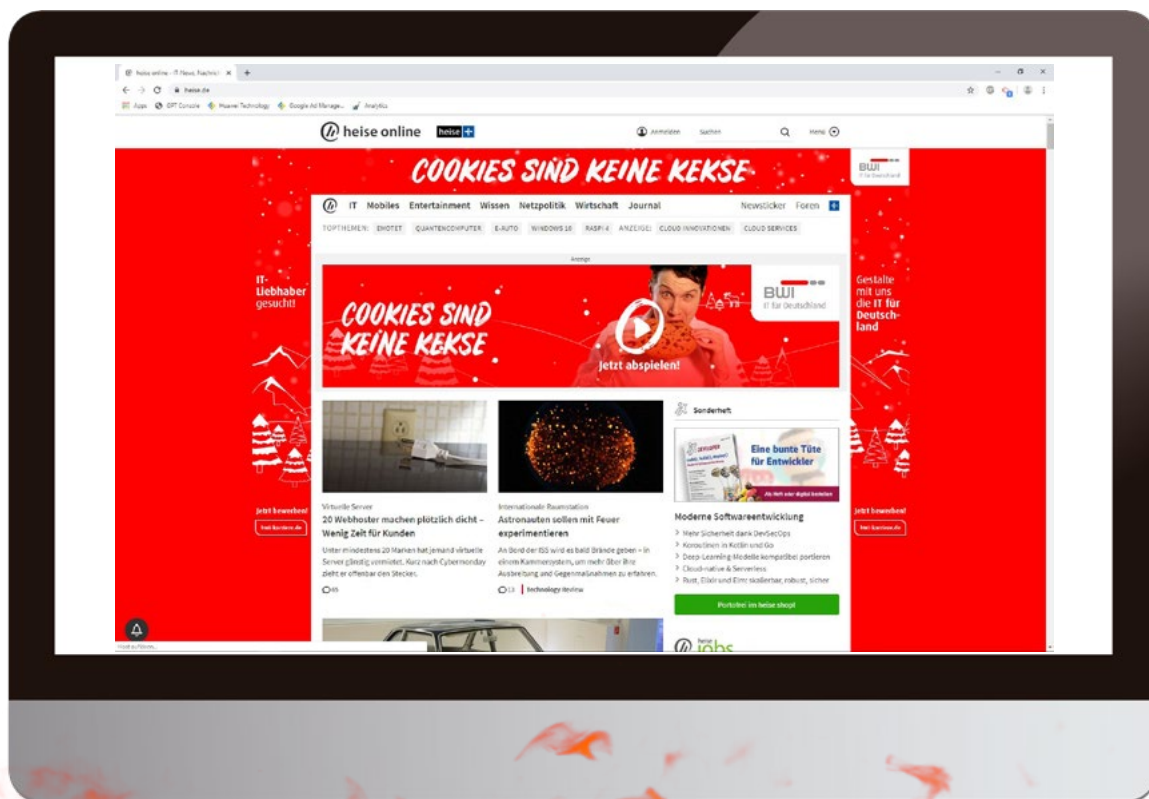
heise online - IT News, Nachrich ×
heise.de
Apps GPT Console Huawei Technology Google Ad Manage... Analytics

heise online heise+ Anmelden Suchen Menü

COOKIES SIND KEINE KEKSE

BWI IT für Deutschland

IT Mobiles Entertainment Wissen Netzpolitik Wirtschaft Journal Newsticker Foren

TOPTHEMEN: EMOTET QUANTENCOMPUTER E-AUTO WINDOWS 10 RASPI 4 ANZEIGE: CLOUD INNOVATIONEN CLOUD SERVICES

Anzeige

COOKIES SIND KEINE KEKSE

jetzt abspielen!

BWI IT für Deutschland

IT-Liebhaber gesucht!

Gestalte mit uns die IT für Deutschland

Jetzt bewerben! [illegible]

Jetzt bewerben! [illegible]

Virtuelle Server
20 Webhoster machen plötzlich dicht – Wenig Zeit für Kunden
Unter mindestens 20 Marken hat jemand virtuelle Server günstig vermietet. Kurz nach Cybermonday zieht er offenbar den Stecker.
95

Internationale Raumstation
Astronauten sollen mit Feuer experimentieren
An Bord der ISS wird es bald Brände geben – in einem Kammersystem, um mehr über ihre Ausbreitung und Gegenmaßnahmen zu erfahren.
13 Technology Review

Sonderheft
Eine bunte Tüte für Entwickler
Moderne Softwareentwicklung
Mehr Sicherheit dank DevSecOps
Koroutinen in Kotlin und Go
Deep-Learning-Modelle kompatibel portieren
Cloud-native & Serverless
Rust, Elixir und Elm: skalierbar, robust, sicher
Portofrei im heise shop!

heise jobs